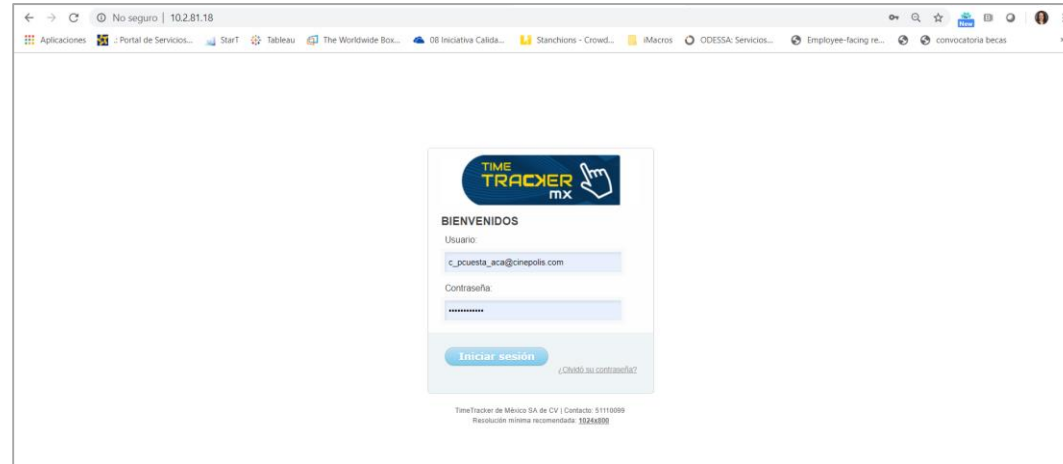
No seguro | 10.2.81.18

Aplicaciones .: Portal de Servicios... StarT Tableau The Worldwide Box... 08 Iniciativa Calida... Stanchions - Crowd... iMacros ODESSA: Servicios... Employee-facing re... convocatoria becas

New

TIME TRACKER mx

BIENVENIDOS

Usuario:

c_pcuesta_aca@cinepolis.com

Contraseña:

••••••••••••

Iniciar sesión

¿Olvidó su contraseña?

TimeTracker de México SA de CV | Contacto: 51110099
Resolución mínima recomendada: 1024x800